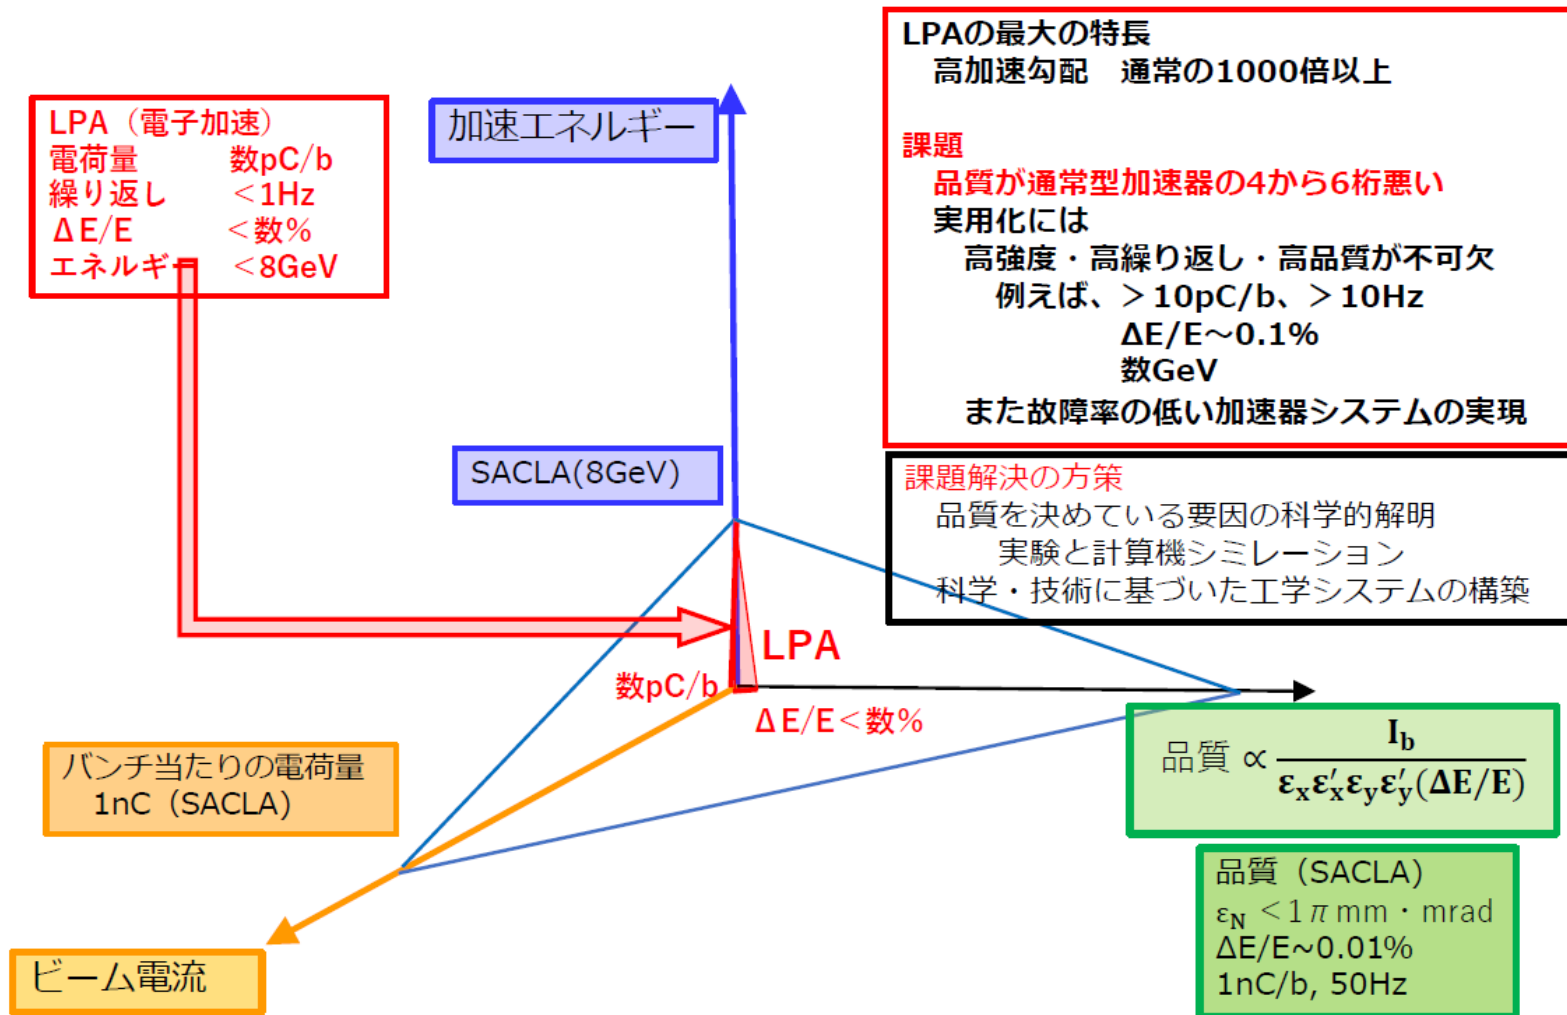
LPA（電子加速）
電荷量　数pC/b
繰り返し　＜1Hz
ΔE/E　＜数%
エネルギー　＜8GeV

加速エネルギー

LPAの最大の特長
高加速勾配　通常の1000倍以上

課題
品質が通常型加速器の4から6桁悪い
実用化には
高強度・高繰り返し・高品質が不可欠
例えば、＞10pC/b、＞10Hz
ΔE/E～0.1%
数GeV
また故障率の低い加速器システムの実現

SACLA(8GeV)

課題解決の方策
品質を決めている要因の科学的解明
実験と計算機シミレーション
科学・技術に基づいた工学システムの構築

LPA
数pC/b
ΔE/E＜数%

バンチ当たりの電荷量
1nC（SACLA）

品質 $\propto \frac{I_b}{\varepsilon_x \varepsilon'_x \varepsilon_y \varepsilon'_y (\Delta E/E)}$

ビーム電流

品質（SACLA）
$\varepsilon_N$ ＜1πmm・mrad
ΔE/E~0.01%
1nC/b, 50Hz